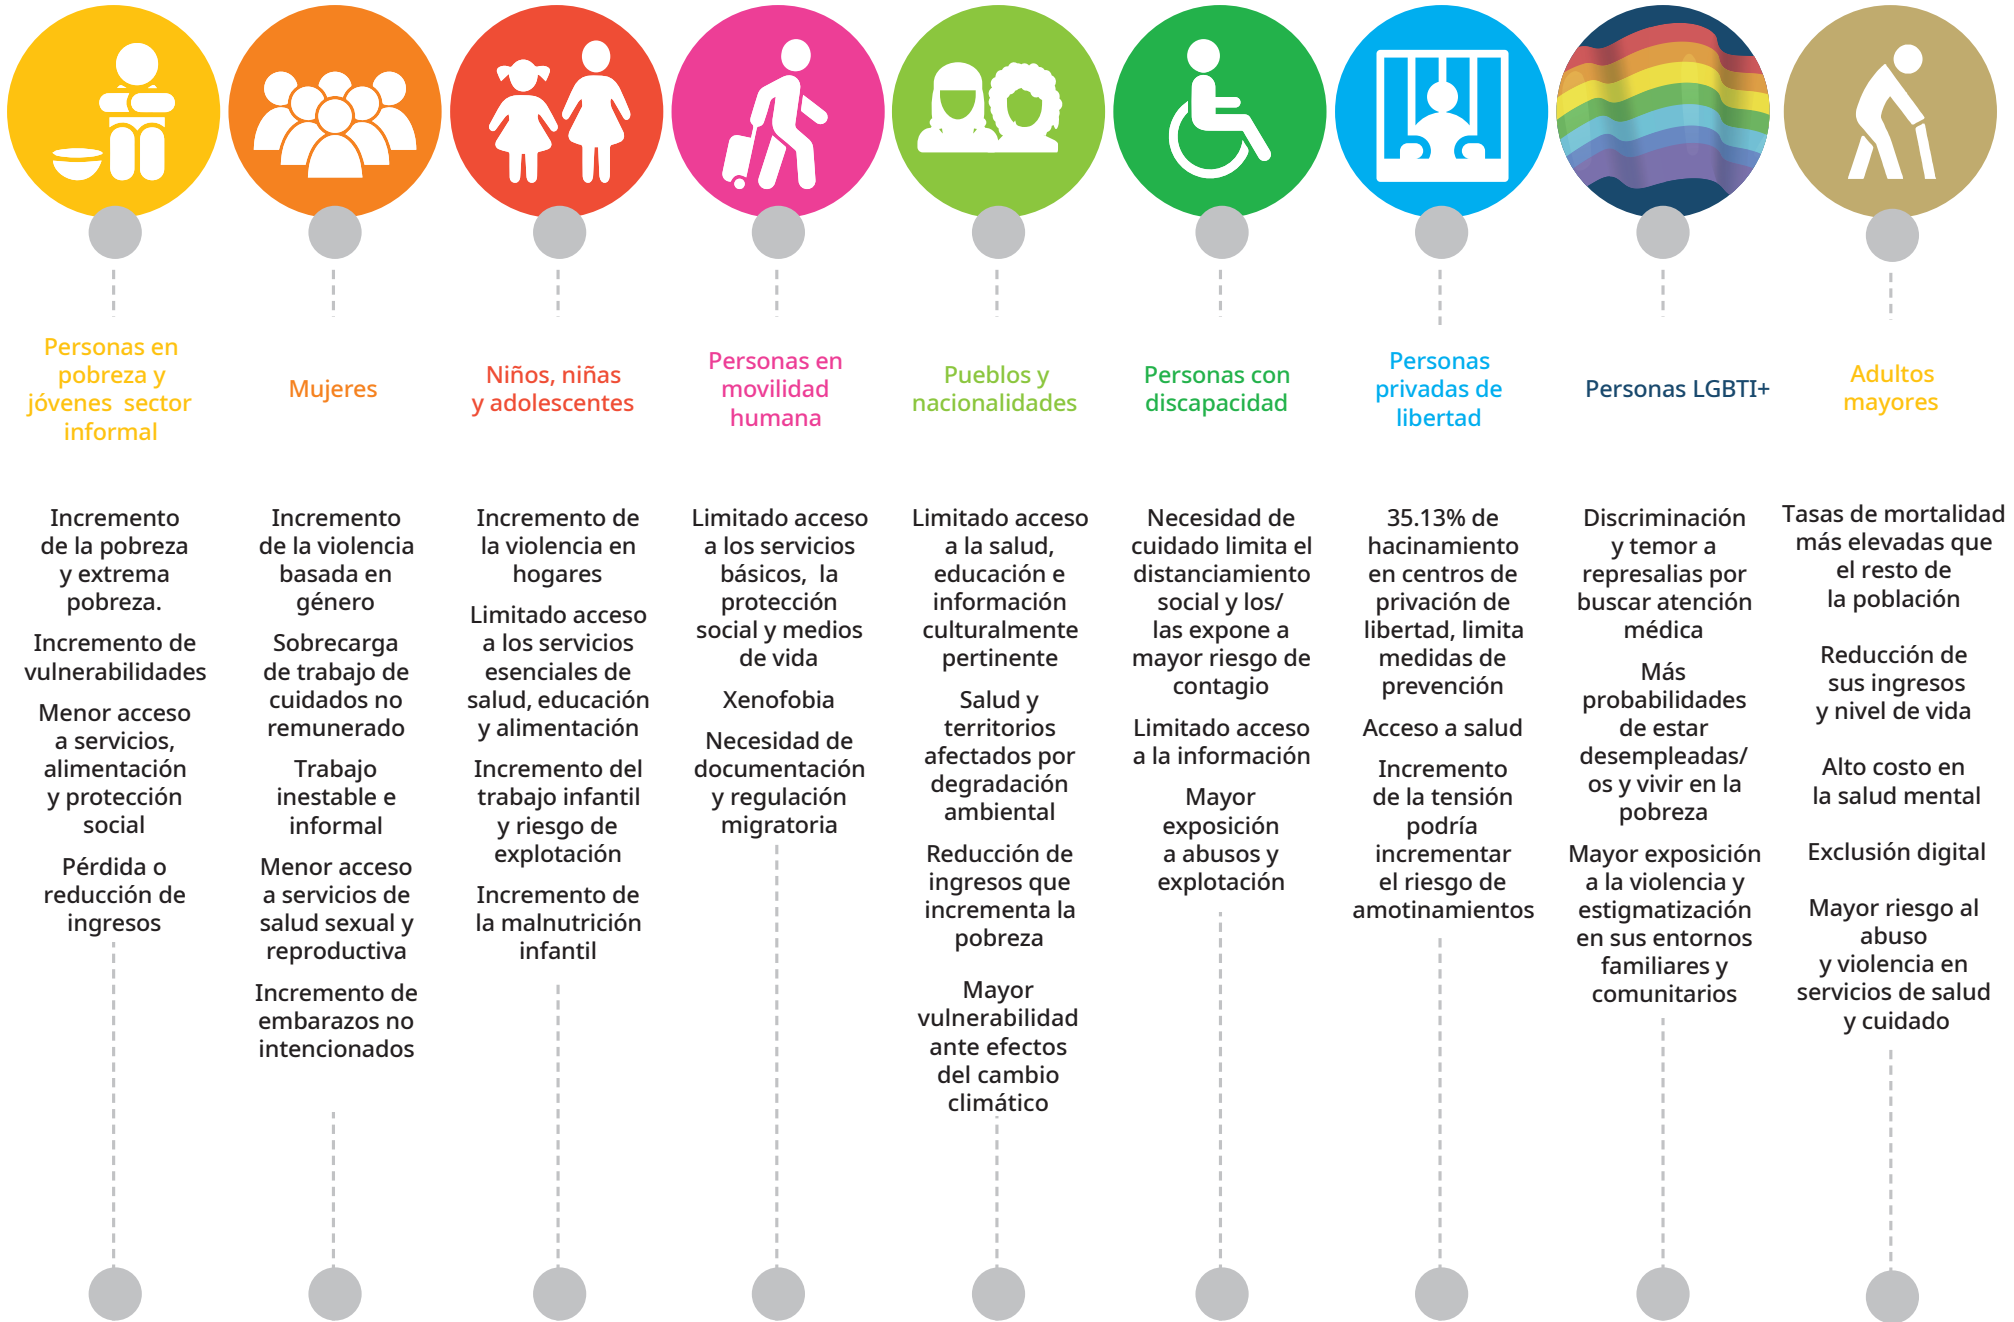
Personas en pobreza y jóvenes sector informal

Incremento de la pobreza y extrema pobreza.

Incremento de vulnerabilidades

Menor acceso a servicios, alimentación y protección social

Pérdida o reducción de ingresos

Mujeres

Incremento de la violencia basada en género

Sobrecarga de trabajo de cuidados no remunerado

Trabajo inestable e informal

Menor acceso a servicios de salud sexual y reproductiva

Incremento de embarazos no intencionados

Niños, niñas y adolescentes

Incremento de la violencia en hogares

Limitado acceso a los servicios esenciales de salud, educación y alimentación

Incremento del trabajo infantil y riesgo de explotación

Incremento de la malnutrición infantil

Personas en movilidad humana

Limitado acceso a los servicios básicos, la protección social y medios de vida

Xenofobia

Necesidad de documentación y regulación migratoria

Pueblos y nacionalidades

Limitado acceso a la salud, educación e información culturalmente pertinente

Salud y territorios afectados por degradación ambiental

Reducción de ingresos que incrementa la pobreza

Mayor vulnerabilidad ante efectos del cambio climático

Personas con discapacidad

Necesidad de cuidado limita el distanciamiento social y los/las expone a mayor riesgo de contagio

Limitado acceso a la información

Mayor exposición a abusos y explotación

Personas privadas de libertad

35.13% de hacinamiento en centros de privación de libertad, limita medidas de prevención

Acceso a salud

Incremento de la tensión podría incrementar el riesgo de amotinamientos

Personas LGBTI+

Discriminación y temor a represalias por buscar atención médica

Más probabilidades de estar desempleadas/os y vivir en la pobreza

Mayor exposición a la violencia y estigmatización en sus entornos familiares y comunitarios

Adultos mayores

Tasas de mortalidad más elevadas que el resto de la población

Reducción de sus ingresos y nivel de vida

Alto costo en la salud mental

Exclusión digital

Mayor riesgo al abuso y violencia en servicios de salud y cuidado